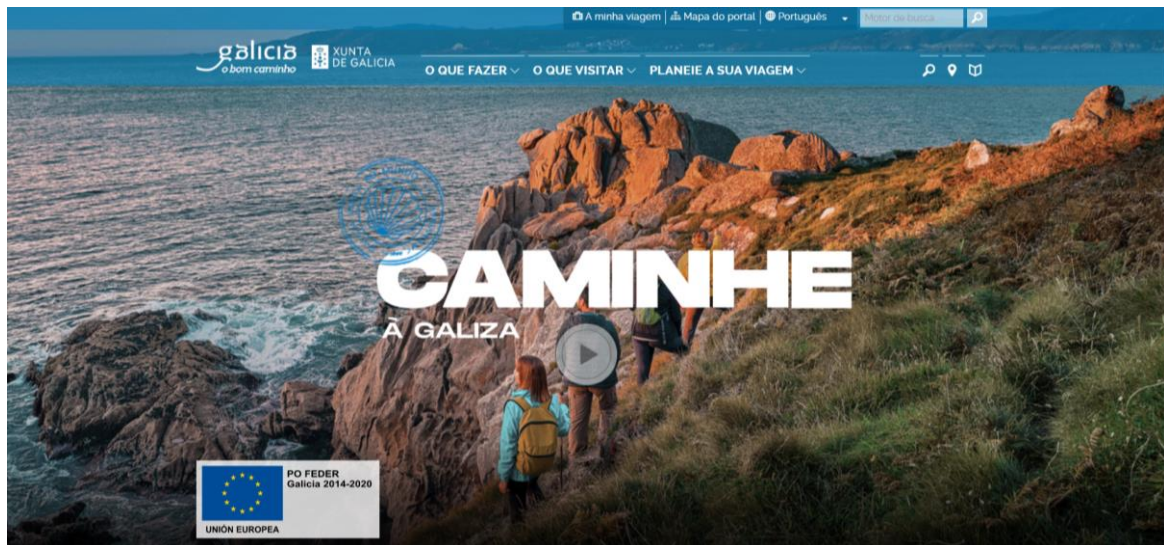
A minha viagem | Mapa do portal | Português

Motor de busca

galicia
o bom caminho

XUNTA DE GALICIA

O QUE FAZER O QUE VISITAR PLANEIE A SUA VIAGEM

CAMINHE
À GALIZA

PO FEDER
Galicia 2014-2020

UNIÓN EUROPEA